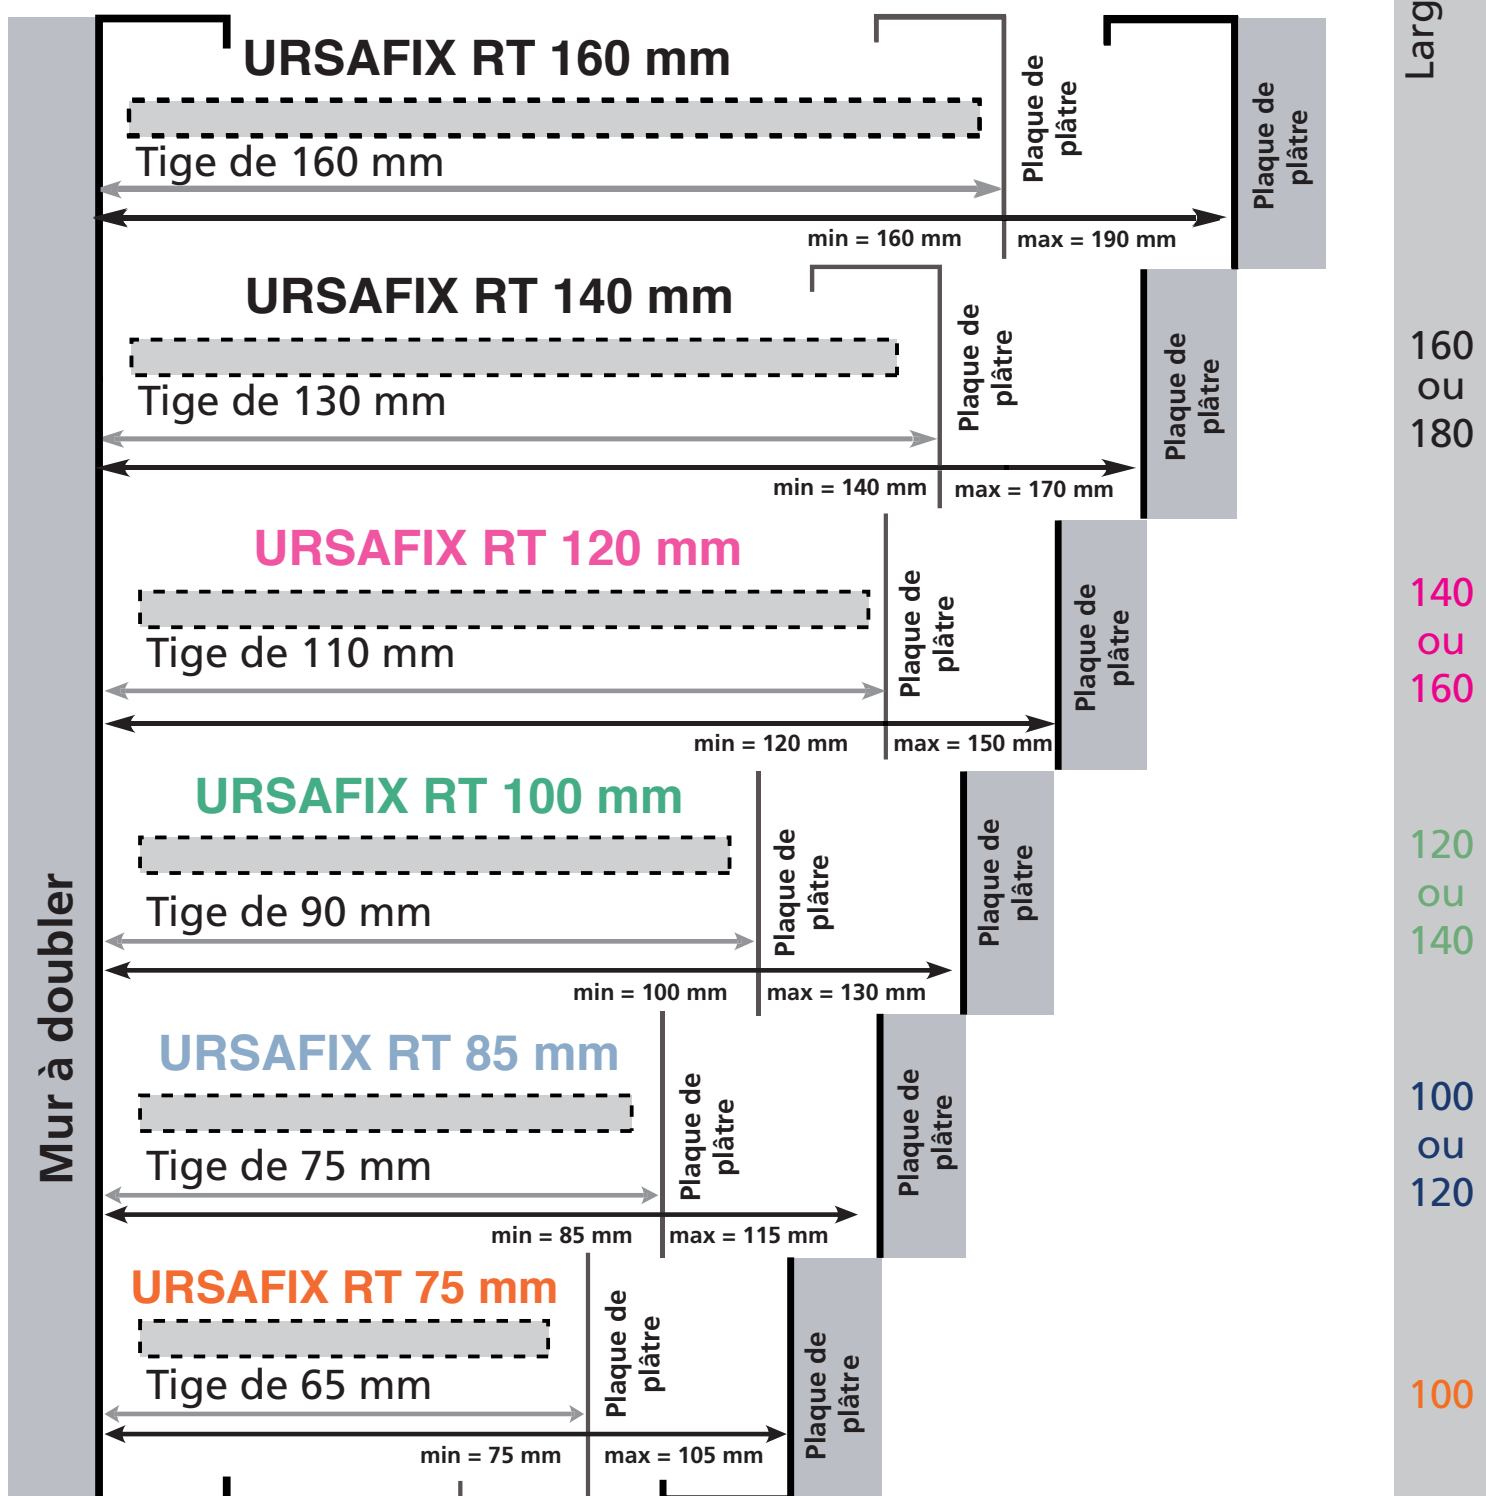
Mur à doubler

URSAFIX RT 160 mm
Tige de 160 mm
min = 160 mm
max = 190 mm
Plaque de plâtre
Plaque de plâtre

URSAFIX RT 140 mm
Tige de 130 mm
min = 140 mm
max = 170 mm
Plaque de plâtre
Plaque de plâtre

URSAFIX RT 120 mm
Tige de 110 mm
min = 120 mm
max = 150 mm
Plaque de plâtre
Plaque de plâtre

URSAFIX RT 100 mm
Tige de 90 mm
min = 100 mm
max = 130 mm
Plaque de plâtre
Plaque de plâtre

URSAFIX RT 85 mm
Tige de 75 mm
min = 85 mm
max = 115 mm
Plaque de plâtre
Plaque de plâtre

URSAFIX RT 75 mm
Tige de 65 mm
min = 75 mm
max = 105 mm
Plaque de plâtre
Plaque de plâtre

Larg

160 ou 180

140 ou 160

120 ou 140

100 ou 120

100